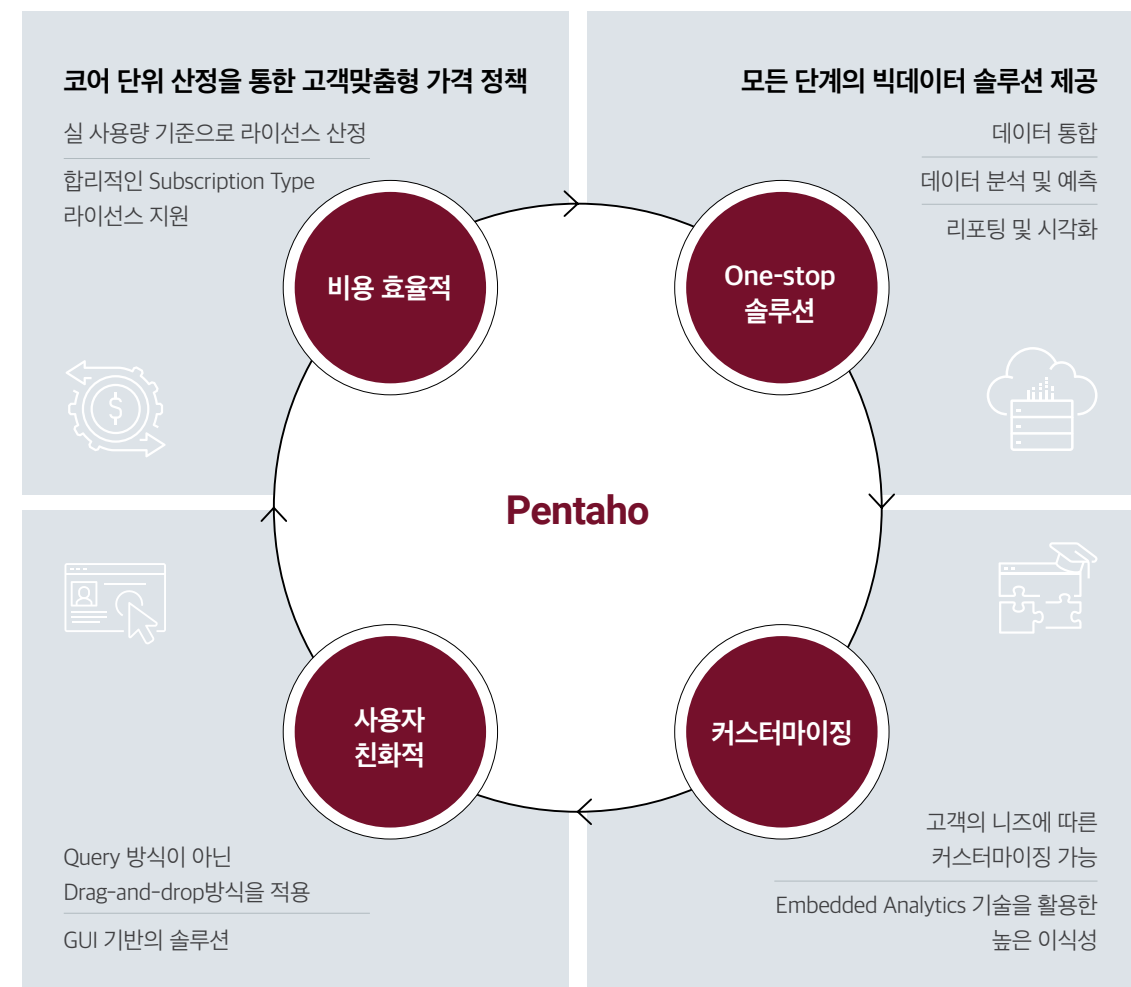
코어 단위 산정을 통한 고객맞춤형 가격 정책

실 사용량 기준으로 라이선스 산정

합리적인 Subscription Type 라이선스 지원

모든 단계의 빅데이터 솔루션 제공

데이터 통합

데이터 분석 및 예측

리포팅 및 시각화

비용 효율적

One-stop 솔루션

Pentaho

사용자 친화적

커스터마이징

Query 방식이 아닌 Drag-and-drop방식을 적용

GUI 기반의 솔루션

고객의 니즈에 따른 커스터마이징 가능

Embedded Analytics 기술을 활용한 높은 이식성